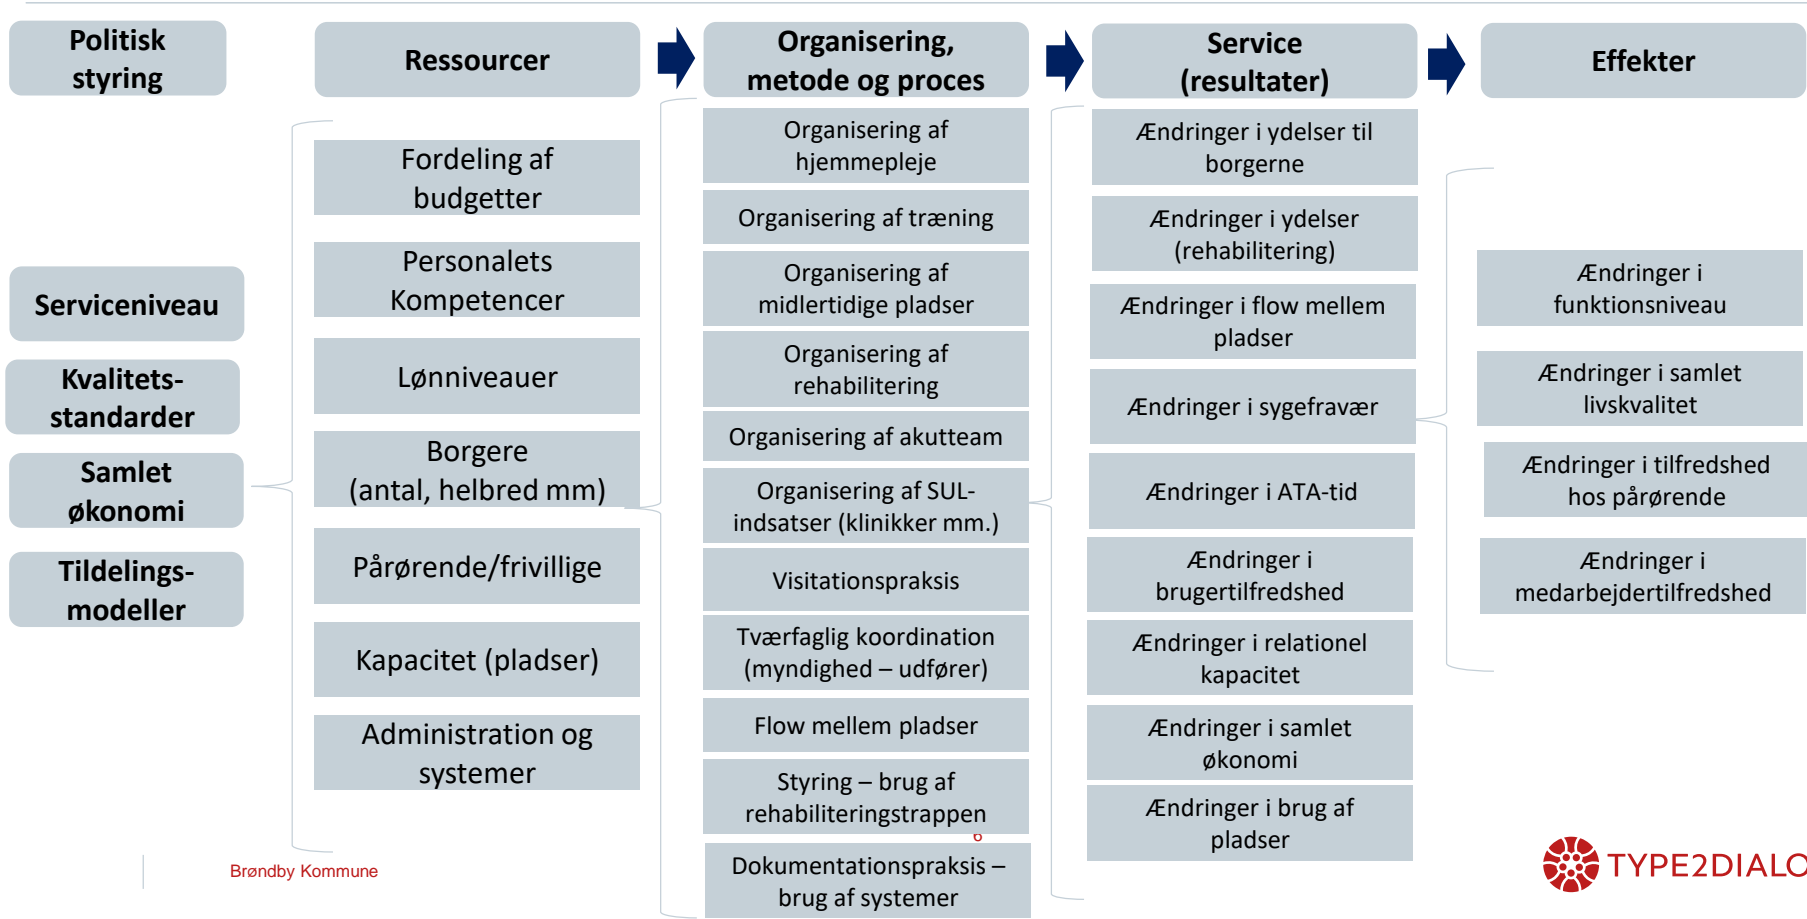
Politisk styring

Ressourcer

Organisering, metode og proces

Service (resultater)

Effekter

Serviceniveau

Kvalitets-standarder

Samlet økonomi

Tildelings-modeller

Fordeling af budgetter

Personalets Kompetencer

Lønniveauer

Borgere (antal, helbred mm)

Pårørende/frivillige

Kapacitet (pladser)

Administration og systemer

Organisering af hjemmepleje

Organisering af træning

Organisering af midlertidige pladser

Organisering af rehabilitering

Organisering af akutteam

Organisering af SUL-indsatser (klinikker mm.)

Visitationspraksis

Tværfaglig koordination (myndighed – udfører)

Flow mellem pladser

Styring – brug af rehabiliteringstrappen

Dokumentationspraksis – brug af systemer

Ændringer i ydelser til borgerne

Ændringer i ydelser (rehabilitering)

Ændringer i flow mellem pladser

Ændringer i sygefravær

Ændringer i ATA-tid

Ændringer i brugertilfredshed

Ændringer i relationel kapacitet

Ændringer i samlet økonomi

Ændringer i brug af pladser

Ændringer i funktionsniveau

Ændringer i samlet livskvalitet

Ændringer i tilfredshed hos pårørende

Ændringer i medarbejdertilfredshed

6

Brøndby Kommune

TYPE2DIALO